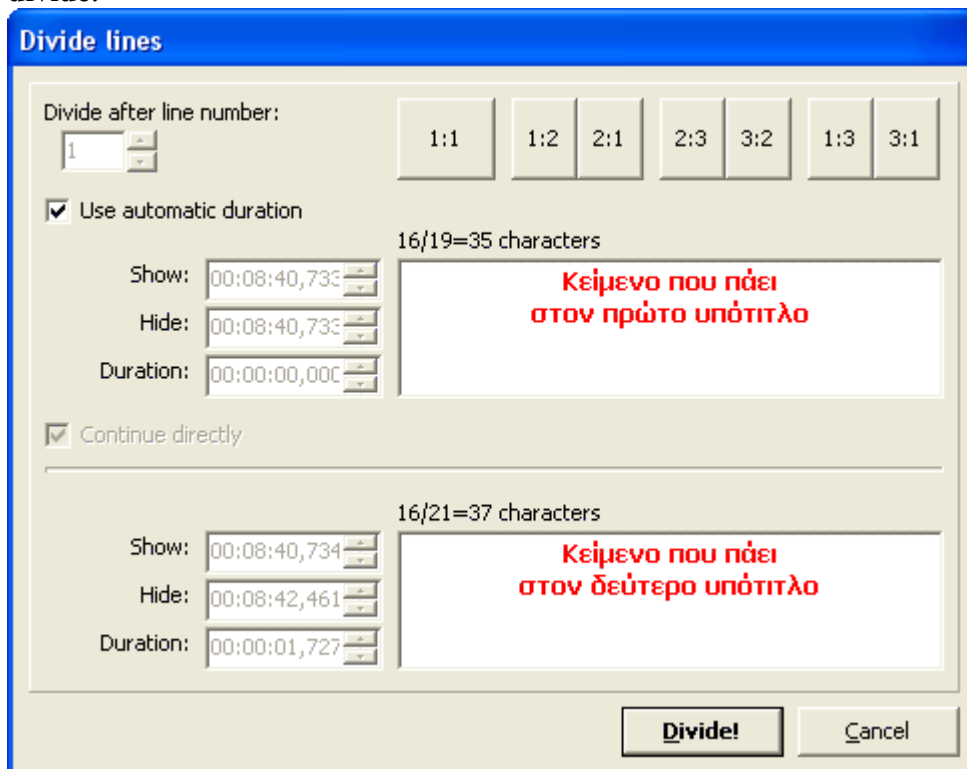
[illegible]

Divide lines

Divide after line number:
1

1:1 | 1:2 | 2:1 | 2:3 | 3:2 | 1:3 | 3:1

Use automatic duration

16/19=35 characters

Show: 00:08:40,733
Hide: 00:08:40,733
Duration: 00:00:00,000

Κείμενο που πάει
στον πρώτο υπότιτλο

Continue directly

16/21=37 characters

Show: 00:08:40,734
Hide: 00:08:42,461
Duration: 00:00:01,727

Κείμενο που πάει
στον δεύτερο υπότιτλο

Divide!
Cancel